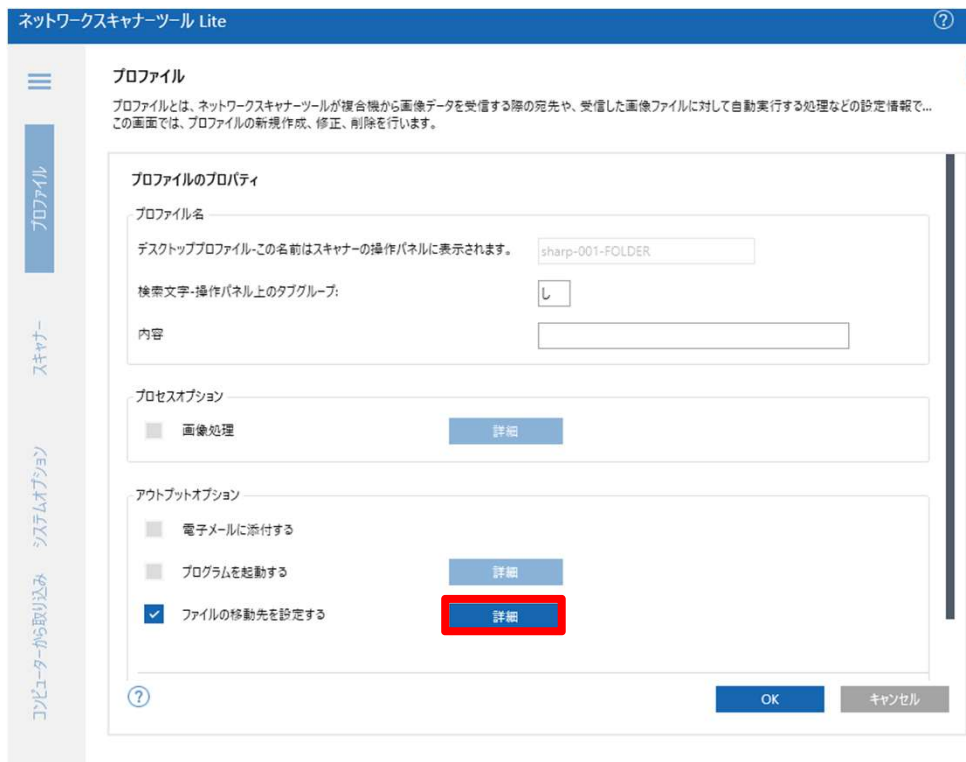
ネットワークスキャナーツール Lite

?

プロファイル

スキャナー

システムオプション

コンピューターから取り込み

プロファイル

プロファイルとは、ネットワークスキャナーツールが複合機から画像データを受信する際の宛先や、受信した画像ファイルに対して自動実行する処理などの設定情報で...
この画面では、プロファイルの新規作成、修正、削除を行います。

プロファイルのプロパティ

プロファイル名

デスクトッププロファイル-この名前はスキャナーの操作パネルに表示されます。 sharp-001-FOLDER

検索文字-操作パネル上のタブグループ: し

内容

プロセスオプション

画像処理 詳細

アウトプットオプション

電子メールに添付する

プログラムを起動する 詳細

ファイルの移動先を設定する 詳細

?

OK キャンセル